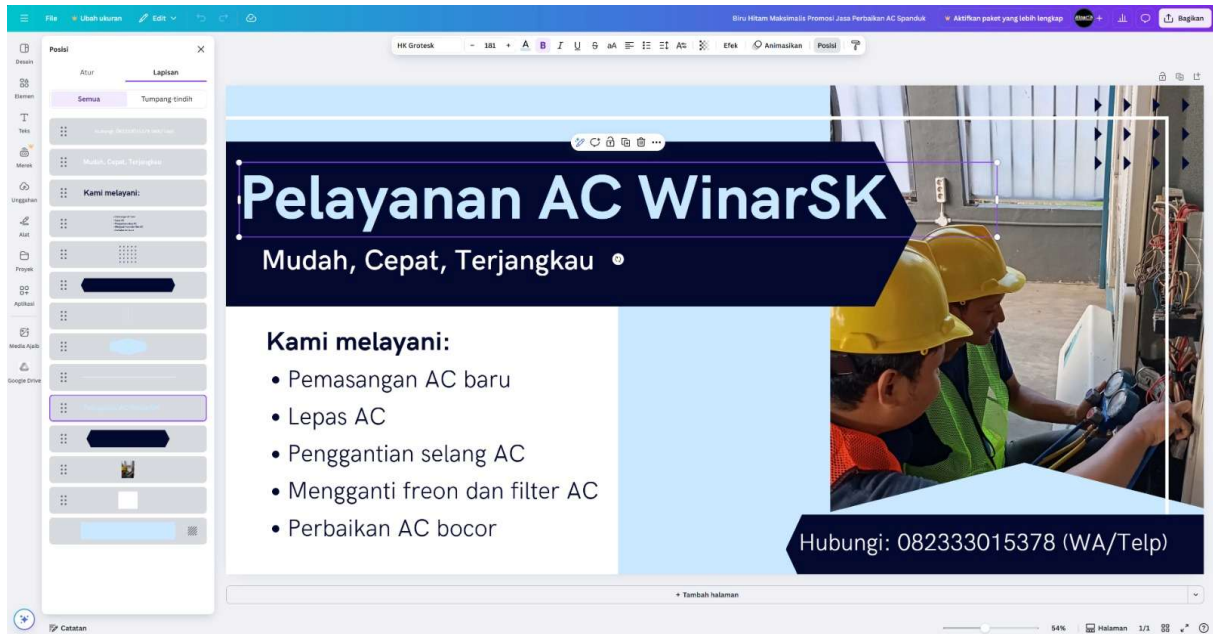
File Ubah ukuran Edit

Biru Hitam Maksimalis Promosi Jasa Perbaikan AC Spanduk Aktifkan paket yang lebih lengkap Bagikan

Desain
Elemen
Teks
Merek
Unggahan
Alat
Proyek
Aplikasi
Media Ajaib
Google Drive

Posisi
Atur Lapisan
Semua Tumpang-tindih

Hubungi: 082333015378 (WA/Telp)
Mudah, Cepat, Terjangkau
Kami melayani:

HK Grotesk - 181 + A B I U S aA Efek Animasikan Posisi

Pelayanan AC WinarSK

Mudah, Cepat, Terjangkau

Kami melayani:
• Pemasangan AC baru
• Lepas AC
• Penggantian selang AC
• Mengganti freon dan filter AC
• Perbaikan AC bocor

Hubungi: 082333015378 (WA/Telp)

+ Tambah halaman

Catatan
54% Halaman 1/1